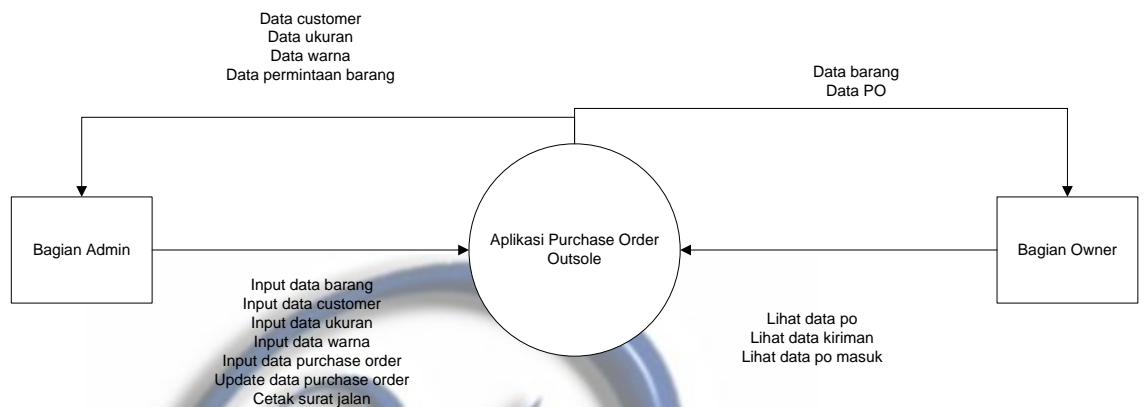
Data customer
Data ukuran
Data warna
Data permintaan barang

Data barang
Data PO

Bagian Admin

Aplikasi Purchase Order Outsole

Bagian Owner

Input data barang
Input data customer
Input data ukuran
Input data warna
Input data purchase order
Update data purchase order
Cetak surat jalan

Lihat data po
Lihat data kiriman
Lihat data po masuk